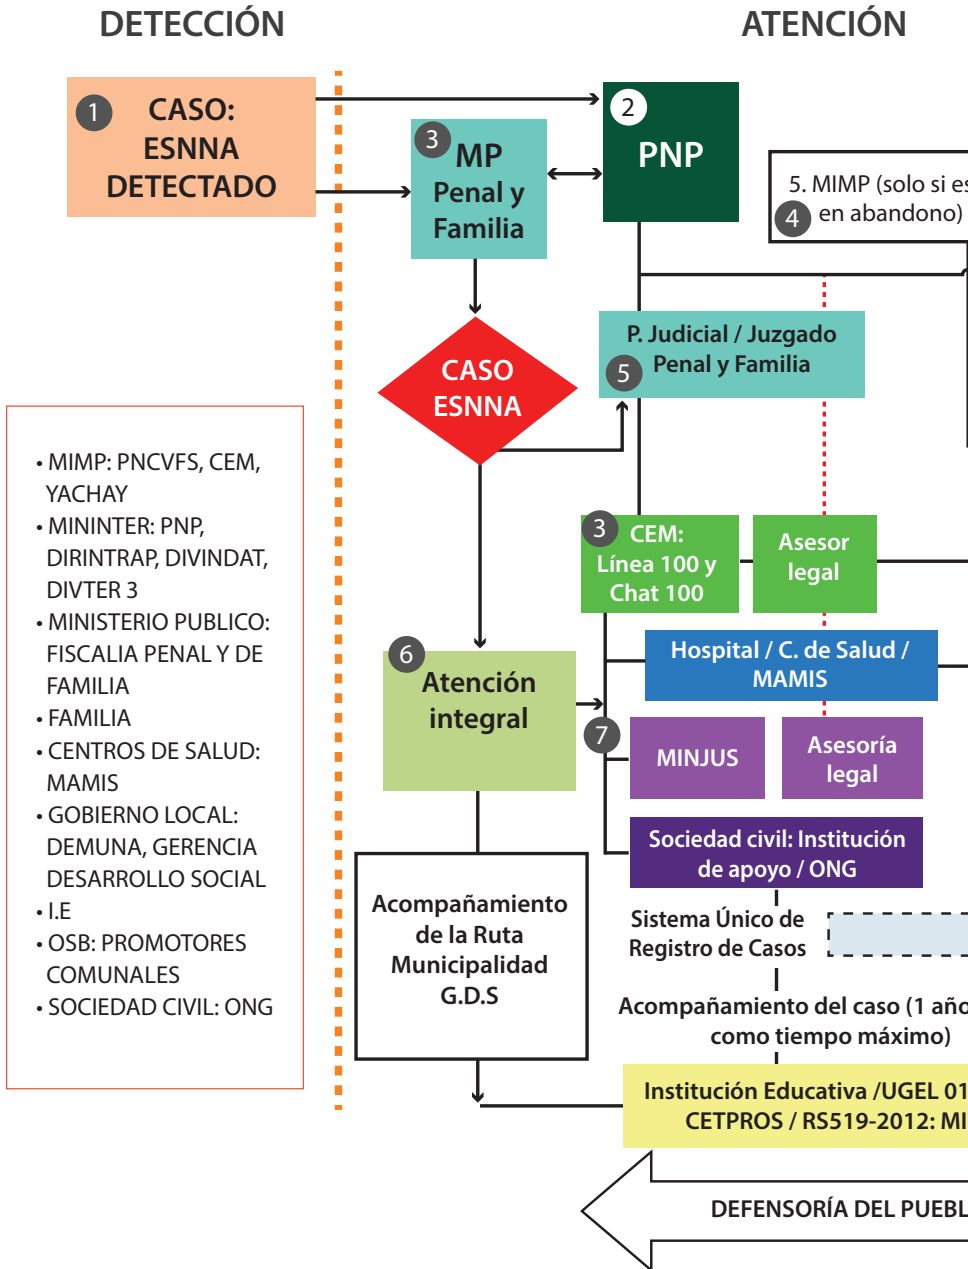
DETECCIÓN

ATENCIÓN

1 CASO: ESNNA DETECTADO

2 PNP

3 MP Penal y Familia

5. MIMP (solo si es
4 en abandono)

CASO ESNNA

P. Judicial / Juzgado
5 Penal y Familia

• MIMP: PNCVFS, CEM, YACHAY
• MININTER: PNP, DIRINTRAP, DIVINDAT, DIVTER 3
• MINISTERIO PUBLICO: FISCALIA PENAL Y DE FAMILIA
• FAMILIA
• CENTROS DE SALUD: MAMIS
• GOBIERNO LOCAL: DEMUNA, GERENCIA DESARROLLO SOCIAL
• I.E
• OSB: PROMOTORES COMUNALES
• SOCIEDAD CIVIL: ONG

3 CEM: Línea 100 y Chat 100

Asesor legal

Hospital / C. de Salud / MAMIS

6 Atención integral

7

MINJUS

Asesoría legal

Sociedad civil: Institución de apoyo / ONG

Acompañamiento de la Ruta Municipalidad G.D.S

Sistema Único de Registro de Casos

Acompañamiento del caso (1 año como tiempo máximo)

Institución Educativa /UGEL 01
CETPROS / RS519-2012: MI

DEFENSORÍA DEL PUEBL